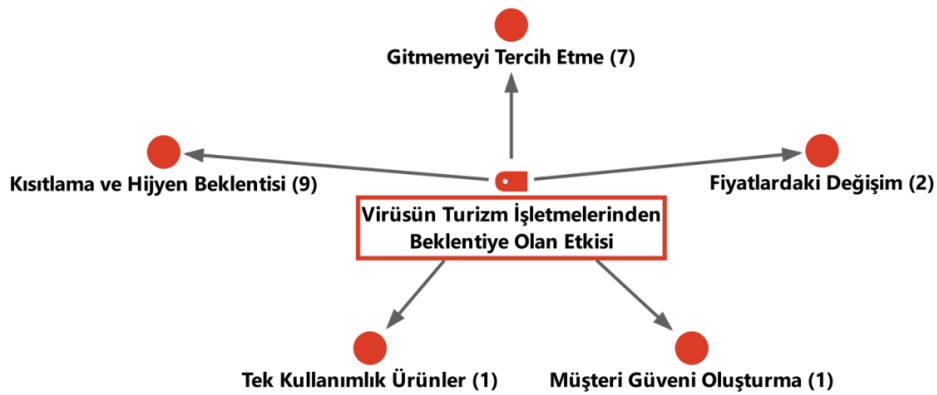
Gitmemeyi Tercih Etme (7)

Kısıtlama ve Hijyen Beklentisi (9)

Fiyatlardaki Değişim (2)

Virüsün Turizm İşletmelerinden Beklentiye Olan Etkisi

Tek Kullanımlık Ürünler (1)

Müşteri Güveni Oluşturma (1)